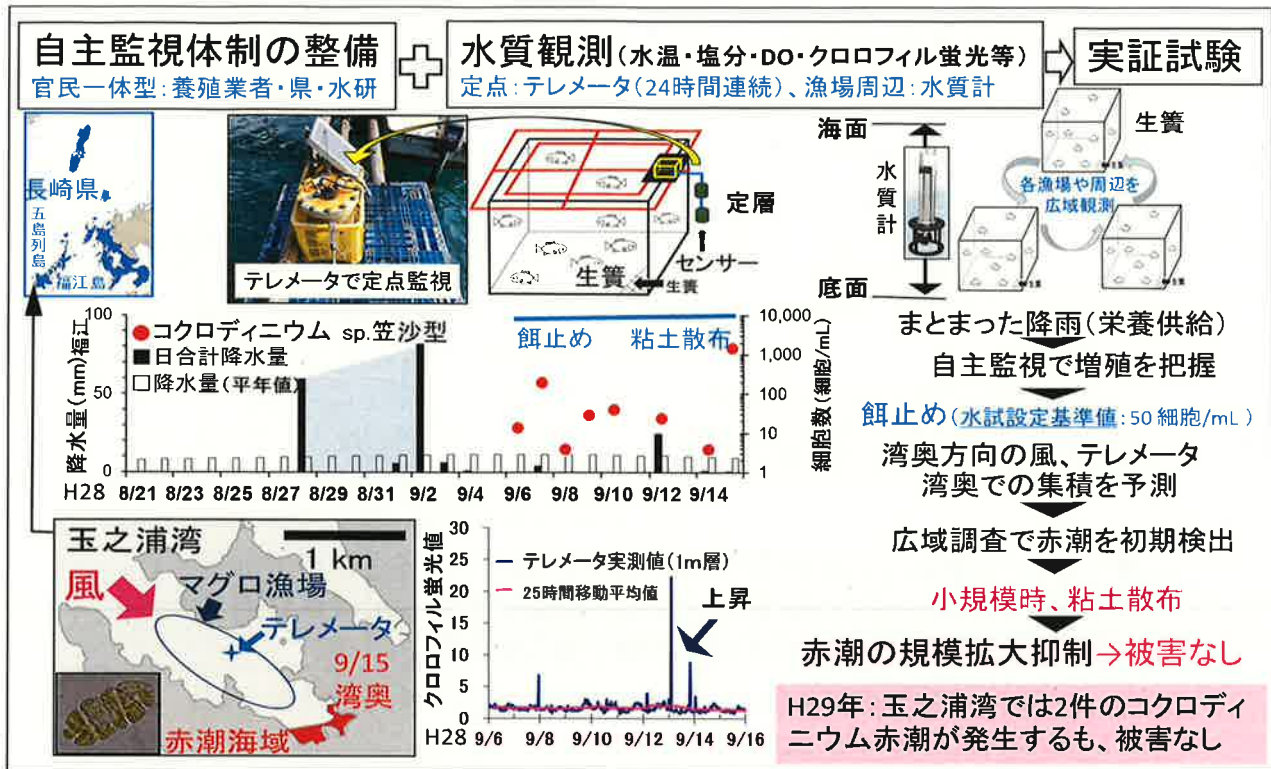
自主監視体制の整備
官民一体型：養殖業者・県・水研

水質観測（水温・塩分・DO・クロロフィル蛍光等）
定点：テレメータ（24時間連続）、漁場周辺：水質計

実証試験

長崎県
五島列島
福江島

テレメータで定点監視

定層
センサー
生簀
生簀

海面
水質計
底面

生簀
各漁場や周辺を広域観測

コクロディニウム sp.笠沙型
日合計降水量
降水量（平年値）
餌止め　粘土散布
降水量(mm)福江
細胞数（細胞/mL）
10,000
1,000
100
10
1
50
0
H28 8/21 8/23 8/25 8/27 8/29 8/31 9/2 9/4 9/6 9/8 9/10 9/12 9/14

まとまった降雨（栄養供給）
自主監視で増殖を把握
餌止め（水試設定基準値：50 細胞/mL）
湾奥方向の風、テレメータ
湾奥での集積を予測
広域調査で赤潮を初期検出
小規模時、粘土散布
赤潮の規模拡大抑制→被害なし

玉之浦湾
1 km
風
マグロ漁場
テレメータ
9/15
湾奥
赤潮海域

クロロフィル蛍光値
テレメータ実測値（1m層）
25時間移動平均値
上昇
30
25
20
15
10
5
0
H28 9/6 9/8 9/10 9/12 9/14 9/16

H29年：玉之浦湾では2件のコクロディニウム赤潮が発生するも、被害なし